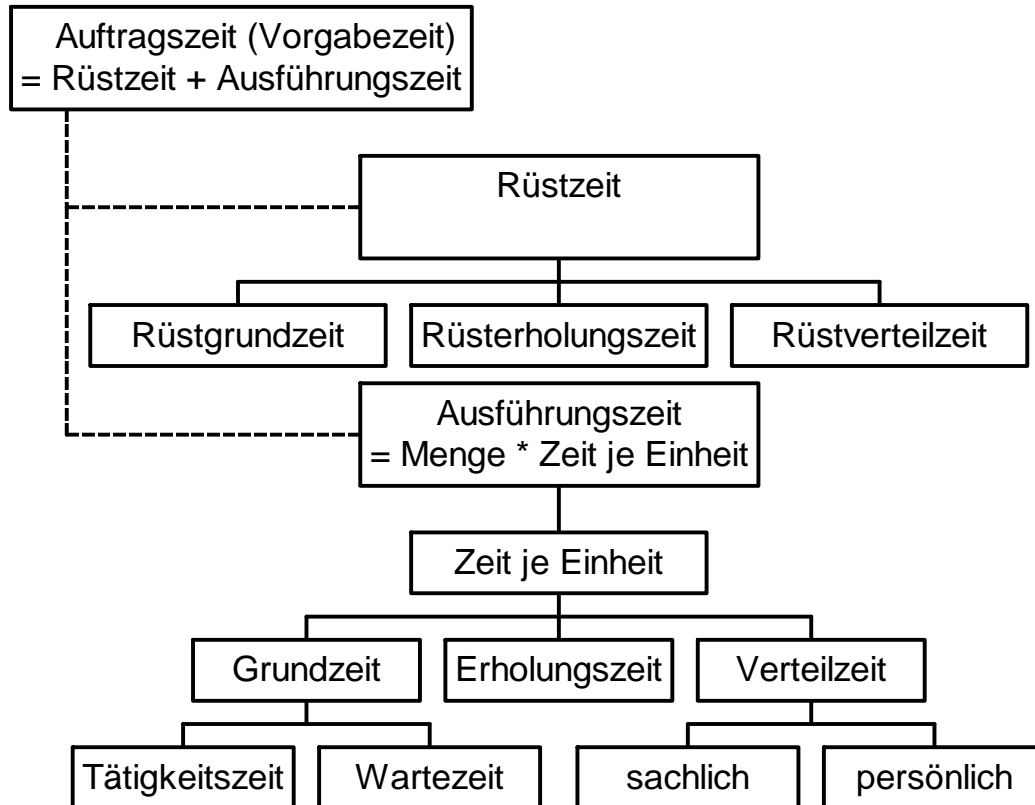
Auftragszeit (Vorgabezeit)
= Rüstzeit + Ausführungszeit

Rüstzeit

Rüstgrundzeit

Rüsterholungszeit

Rüstverteilzeit

Ausführungszeit
= Menge * Zeit je Einheit

Zeit je Einheit

Grundzeit

Erholungszeit

Verteilzeit

Tätigkeitszeit

Wartezeit

sachlich

persönlich